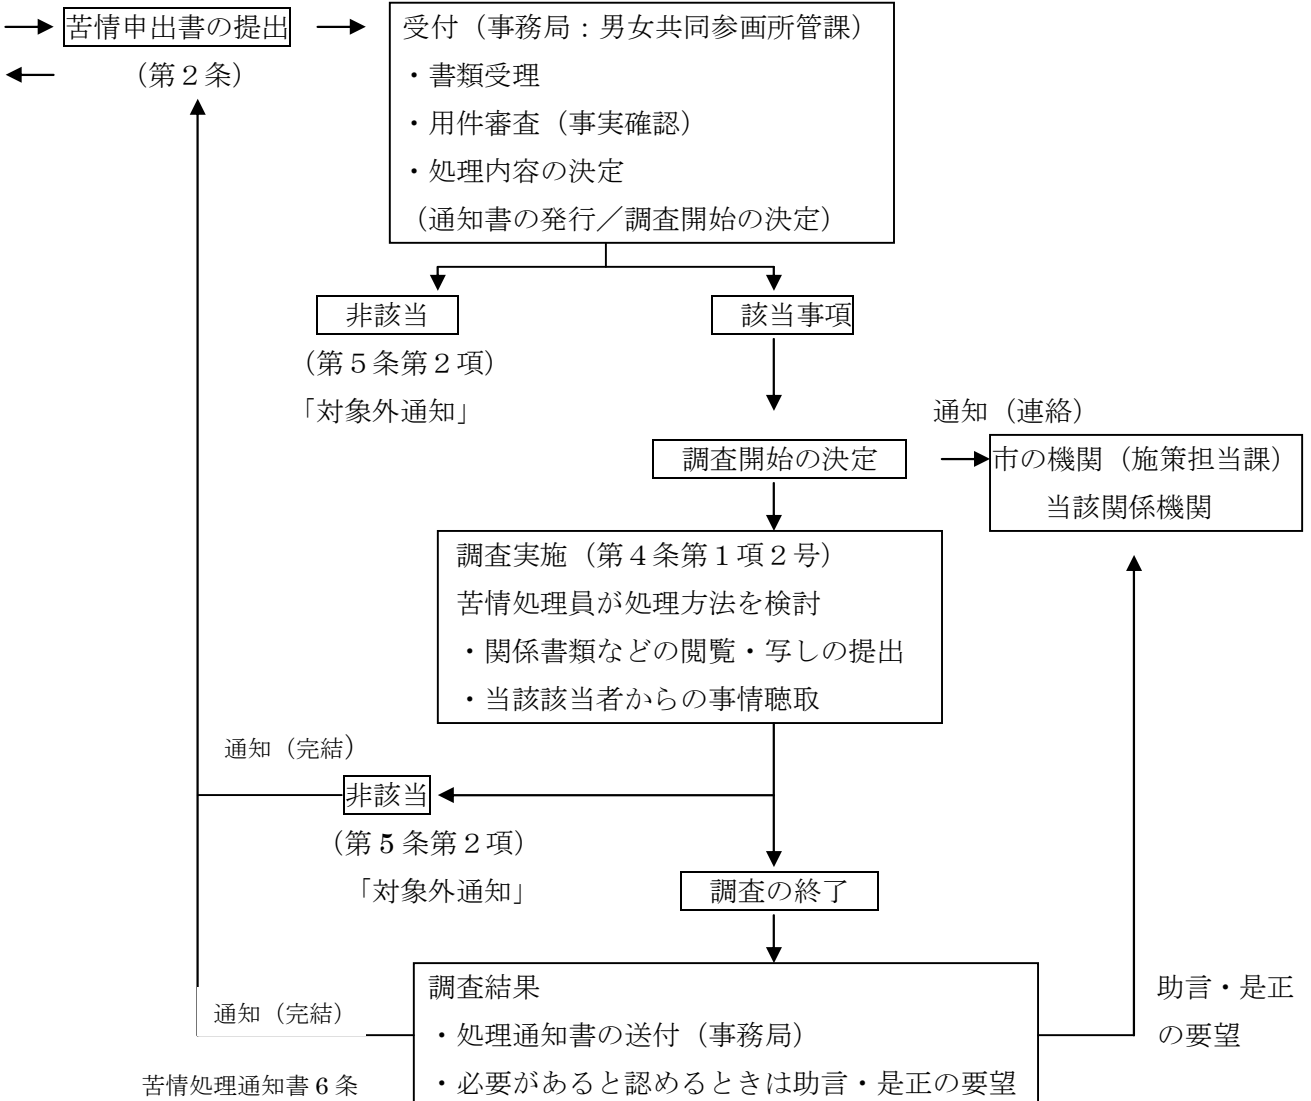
苦情申出書の提出
（第２条）

受付（事務局：男女共同参画所管課）
・書類受理
・用件審査（事実確認）
・処理内容の決定
（通知書の発行／調査開始の決定）

非該当
（第５条第２項）
「対象外通知」

該当事項

調査開始の決定

通知（連絡）

市の機関（施策担当課）
当該関係機関

調査実施（第４条第１項２号）
苦情処理員が処理方法を検討
・関係書類などの閲覧・写しの提出
・当該該当者からの事情聴取

通知（完結）

非該当
（第５条第２項）
「対象外通知」

調査の終了

調査結果
・処理通知書の送付（事務局）
・必要があると認めるときは助言・是正の要望

通知（完結）

苦情処理通知書６条

助言・是正の要望